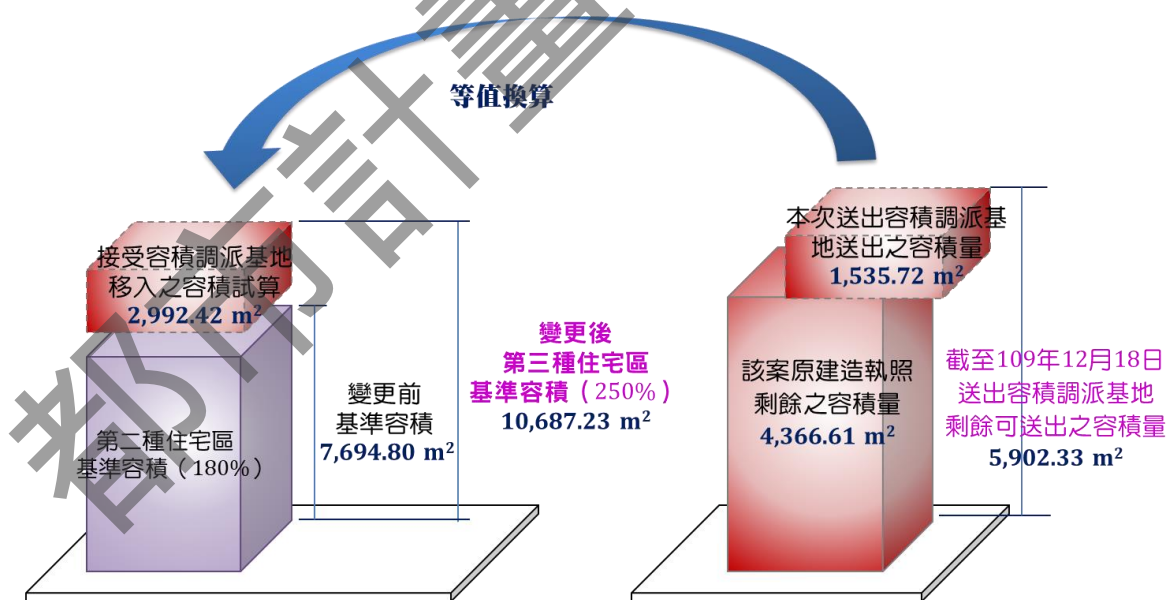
等值換算

接受容積調派基地移入之容積試算
2,992.42 m²

第二種住宅區基準容積（180%）

變更前基準容積
7,694.80 m²

變更後
第三種住宅區
基準容積（250%）
10,687.23 m²

本次送出容積調派基地送出之容積量
1,535.72 m²

該案原建造執照剩餘之容積量
4,366.61 m²

截至109年12月18日送出容積調派基地剩餘可送出之容積量
5,902.33 m²

都市計畫